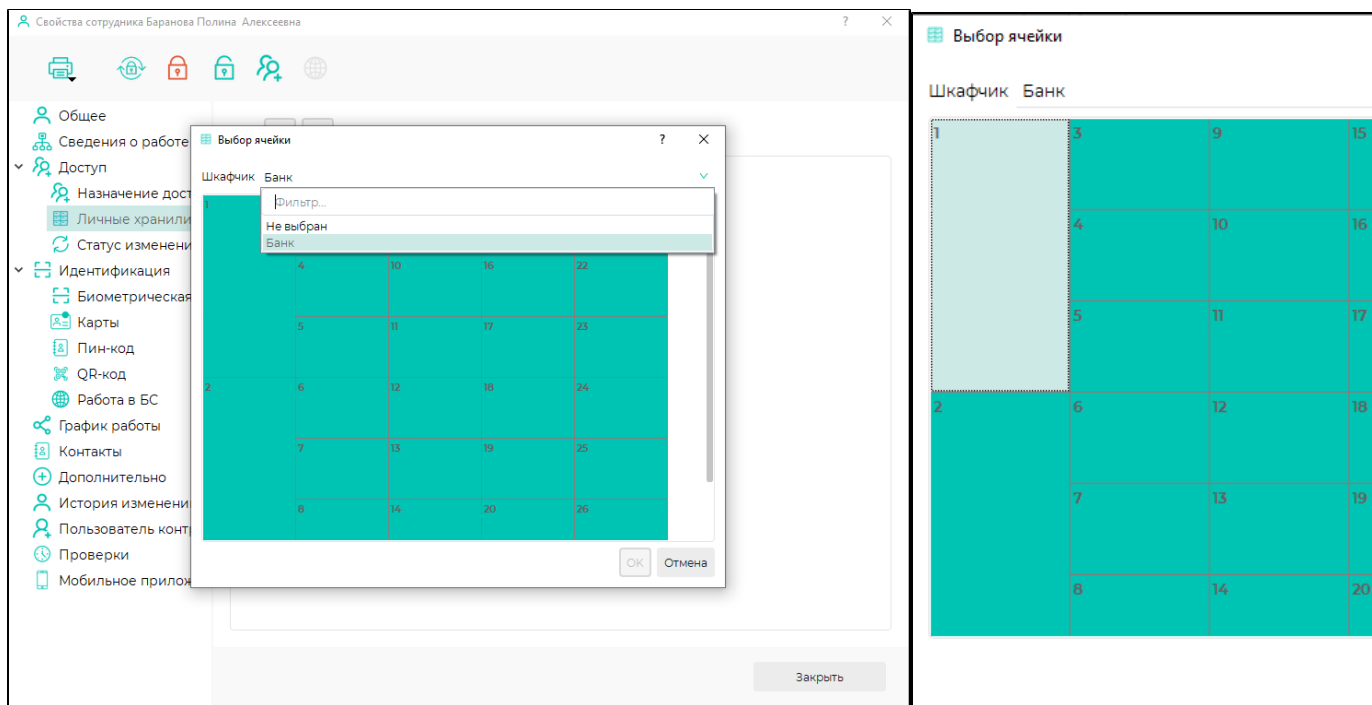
Свойства сотрудника Баранова Полина Алексеевна ? ✕

Общее
Сведения о работе
Доступ
Назначение дост
Личные хранили
Статус изменени
Идентификация
Биометрическая
Карты
Пин-код
QR-код
Работа в БС
График работы
Контакты
Дополнительно
История изменени
Пользователь конт
Проверки
Мобильное прилож

Выбор ячейки ? ✕

Шкафчик Банк

Фильтр...
Не выбран
Банк

| 1 | | | | |
|---|---|---|---|---|
| | 4 | 10 | 16 | 22 |
| | 5 | 11 | 17 | 23 |
| 2 | 6 | 12 | 18 | 24 |
| | 7 | 13 | 19 | 25 |
| | 8 | 14 | 20 | 26 |

OK Отмена

Закрыть

Выбор ячейки

Шкафчик Банк

| 1 | 3 | 9 | 15 |
|---|---|---|---|
| | 4 | 10 | 16 |
| | 5 | 11 | 17 |
| 2 | 6 | 12 | 18 |
| | 7 | 13 | 19 |
| | 8 | 14 | 20 |